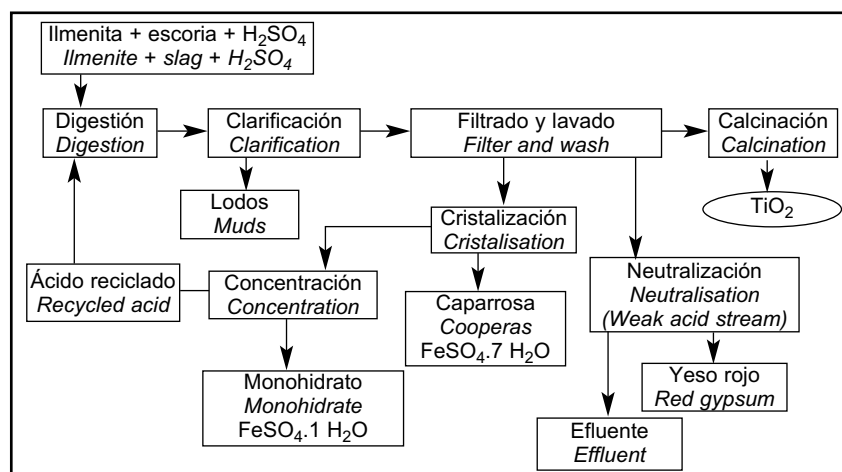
Ilmenita + escoria + $H_2SO_4$
*Ilmenite + slag + $H_2SO_4$*

Digestión
*Digestion*

Clarificación
*Clarification*

Filtrado y lavado
*Filter and wash*

Calcinación
*Calcination*

Lodos
*Muds*

$TiO_2$

Cristalización
*Cristalisation*

Ácido reciclado
*Recycled acid*

Concentración
*Concentration*

Caparrosa
*Cooperas*
$FeSO_4.7\ H_2O$

Neutralización
*Neutralisation*
*(Weak acid stream)*

Yeso rojo
*Red gypsum*

Monohidrato
*Monohidrate*
$FeSO_4.1\ H_2O$

Efluente
*Effluent*